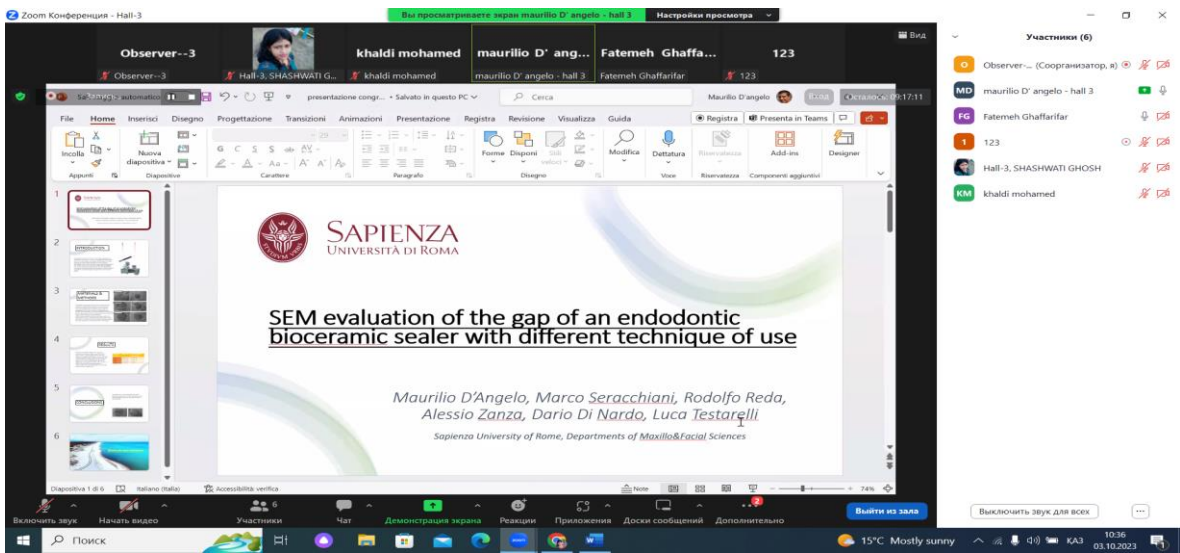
Zoom Конференция - Hall-3

Вы просматриваете экран maurilio D' angelo - hall 3

Настройки просмотра

Вид

Observer--3

khaldi mohamed

maurilio D' ang...

Fatemeh Ghaffa...

123

Observer--3

Hall-3, SHASHWATI G...

khaldi mohamed

maurilio D' angelo - hall 3

Fatemeh Ghaffarifar

123

Salvataggio automatico

presentazione congr... • Salvato in questo PC

Cerca

Maurilio D'angelo

Осталось: 09:17:11

File Home Inserisci Disegno Progettazione Transizioni Animazioni Presentazione Registra Revisione Visualizza Guida

Registra

Presenta in Teams

Incolla

Nuova diapositiva

Appunti

Diapositive

Carattere

Paragrafo

Forme

Disponi

Stili veloci

Disegno

Modifica

Dettatura

Voce

Riservatezza

Add-ins

Componenti aggiuntivi

Designer

SAPIENZA
UNIVERSITÀ DI ROMA

SEM evaluation of the gap of an endodontic bioceramic sealer with different technique of use

Maurilio D'Angelo, Marco Seracchiani, Rodolfo Reda, Alessio Zanza, Dario Di Nardo, Luca Testarelli

Sapienza University of Rome, Departments of Maxillo&Facial Sciences

Diapositiva 1 di 6

Italiano (Italia)

Accessibilità: verifica

Note

74%

Участники (6)

Observer-... (Соорганизатор, я)

maurilio D' angelo - hall 3

Fatemeh Ghaffarifar

123

Hall-3, SHASHWATI GHOSH

khaldi mohamed

Включить звук

Начать видео

Участники 6

Чат

Демонстрация экрана

Реакции

Приложения

Доски сообщений

Дополнительно

Выйти из зала

Выключить звук для всех

Поиск

15°C Mostly sunny

ҚАЗ

10:36
03.10.2023